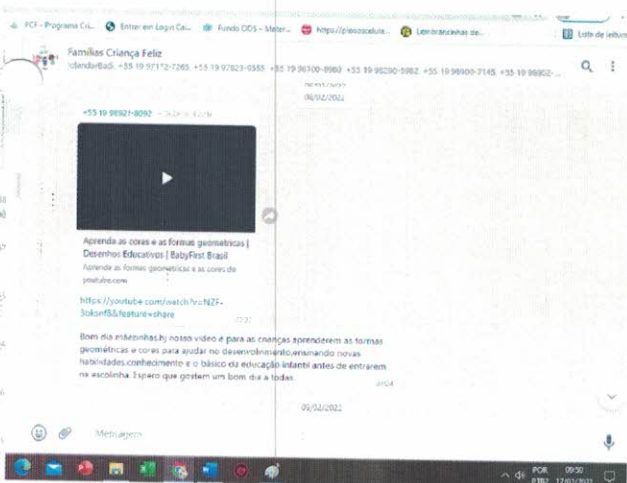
PCF - Programa Cri... Entrar em Login Ca... Fundo ODS - Mater... https://planoescola... Lembrancinhas de... Lista de leitura

Famílias Criança Feliz
Idandar Badi, +55 19 97172-7265, +55 19 97823-9355, +55 19 98100-8980, +55 19 98290-5982, +55 19 98900-2145, +55 19 98902-...

08/02/2022

+55 19 98921-8092

Aprenda as cores e as formas geometricas | Desenhos Educativos | BabyFirst Brasil
Aprenda as formas geometricas e as cores de
youtube.com

https://youtube.com/watch?v=NZF-3oksnf8&feature=share
07:32

Bom dia mãezinhas,hj nosso vídeo é para as crianças aprenderem as formas geométricas e cores para ajudar no desenvolvimento,ensinando novas habilidades,conhecimento e o básico da educação infantil antes de entrarem na escolinha. Espero que gostem um bom dia a todas.
07:34

09/02/2022

Mensagem

POR 09:50
PTB2 17/02/2022